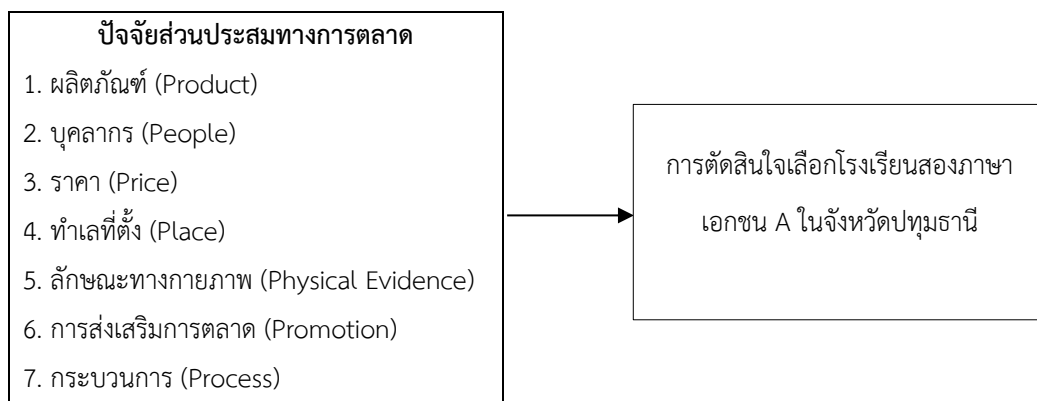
ปัจจัยส่วนประสมทางการตลาด

1. ผลิตภัณฑ์ (Product)
2. บุคลากร (People)
3. ราคา (Price)
4. ทำเลที่ตั้ง (Place)
5. ลักษณะทางกายภาพ (Physical Evidence)
6. การส่งเสริมการตลาด (Promotion)
7. กระบวนการ (Process)

การตัดสินใจเลือกโรงเรียนสองภาษาเอกชน A ในจังหวัดปทุมธานี